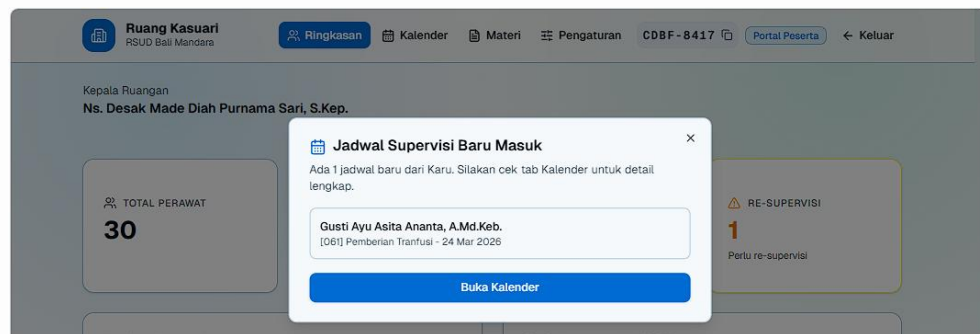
Ruang Kasuari
RSUD Bali Mandara

Ringkasan Kalender Materi Pengaturan CDBF-8417 Portal Peserta ← Keluar

Kepala Ruangan
Ns. Desak Made Diah Purnama Sari, S.Kep.

TOTAL PERAWAT
30

RE-SUPERVISI
1
Perlu re-supervisi

Jadwal Supervisi Baru Masuk
×
Ada 1 jadwal baru dari Karu. Silakan cek tab Kalender untuk detail lengkap.

Gusti Ayu Asita Ananta, A.Md.Keb.
[061] Pemberian Tranfusi - 24 Mar 2026

Buka Kalender